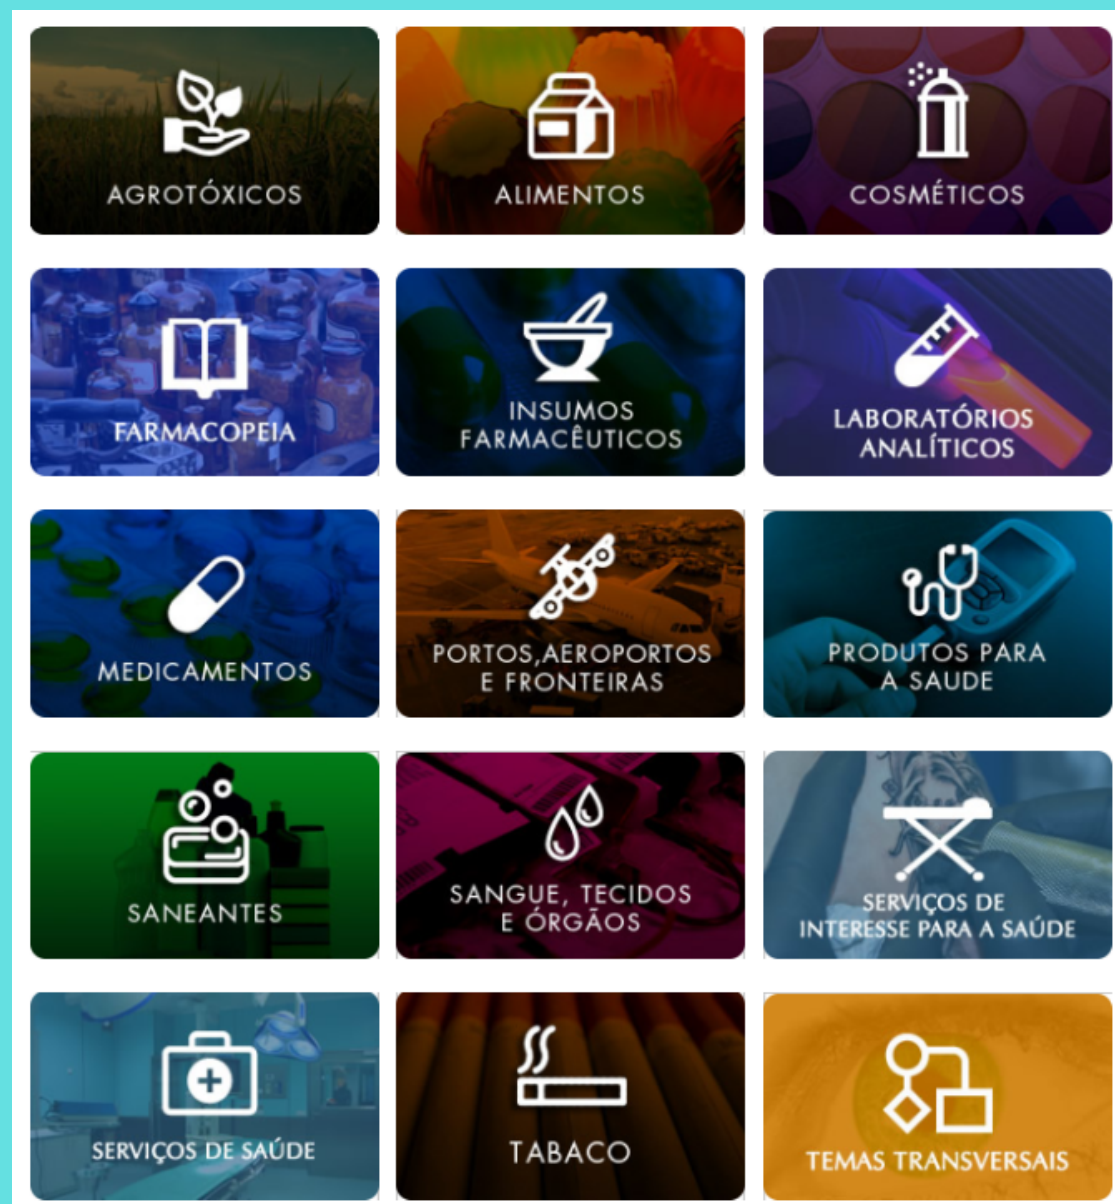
AGROTÓXICOS

ALIMENTOS

COSMÉTICOS

FARMACOPEIA

INSUMOS FARMACÊUTICOS

LABORATÓRIOS ANALÍTICOS

MEDICAMENTOS

PORTOS,AEROPORTOS E FRONTEIRAS

PRODUTOS PARA A SAUDE

SANEANTES

SANGUE, TECIDOS E ÓRGÃOS

SERVIÇOS DE INTERESSE PARA A SAÚDE

SERVIÇOS DE SAÚDE

TABACO

TEMAS TRANSVERSAIS